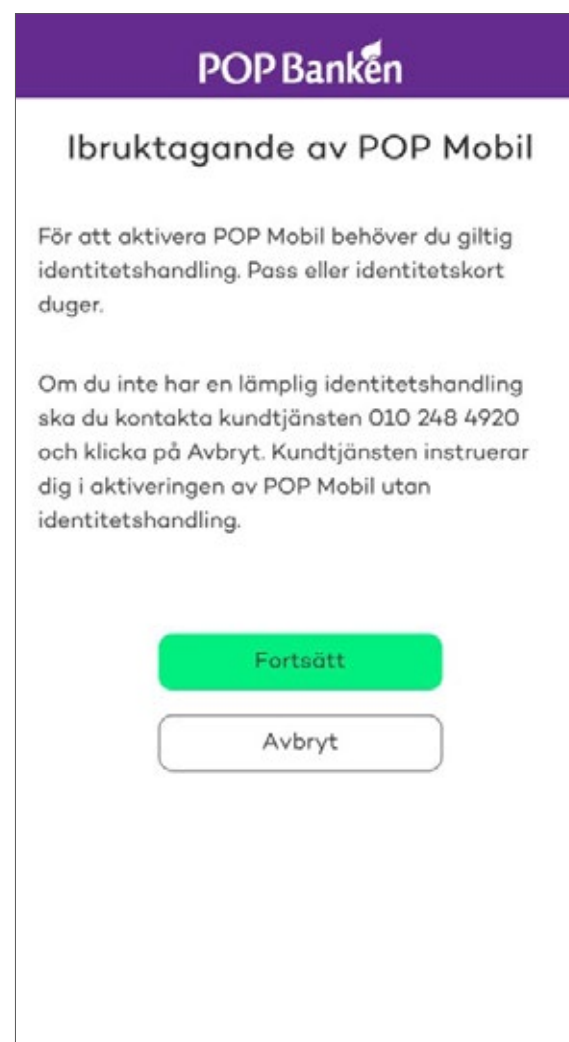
POP Banken

Ibruktagande av POP Mobil

För att aktivera POP Mobil behöver du giltig identitetshandling. Pass eller identitetskort duger.

Om du inte har en lämplig identitetshandling ska du kontakta kundtjänsten 010 248 4920 och klicka på Avbryt. Kundtjänsten instruerar dig i aktiveringen av POP Mobil utan identitetshandling.

Fortsätt

Avbryt